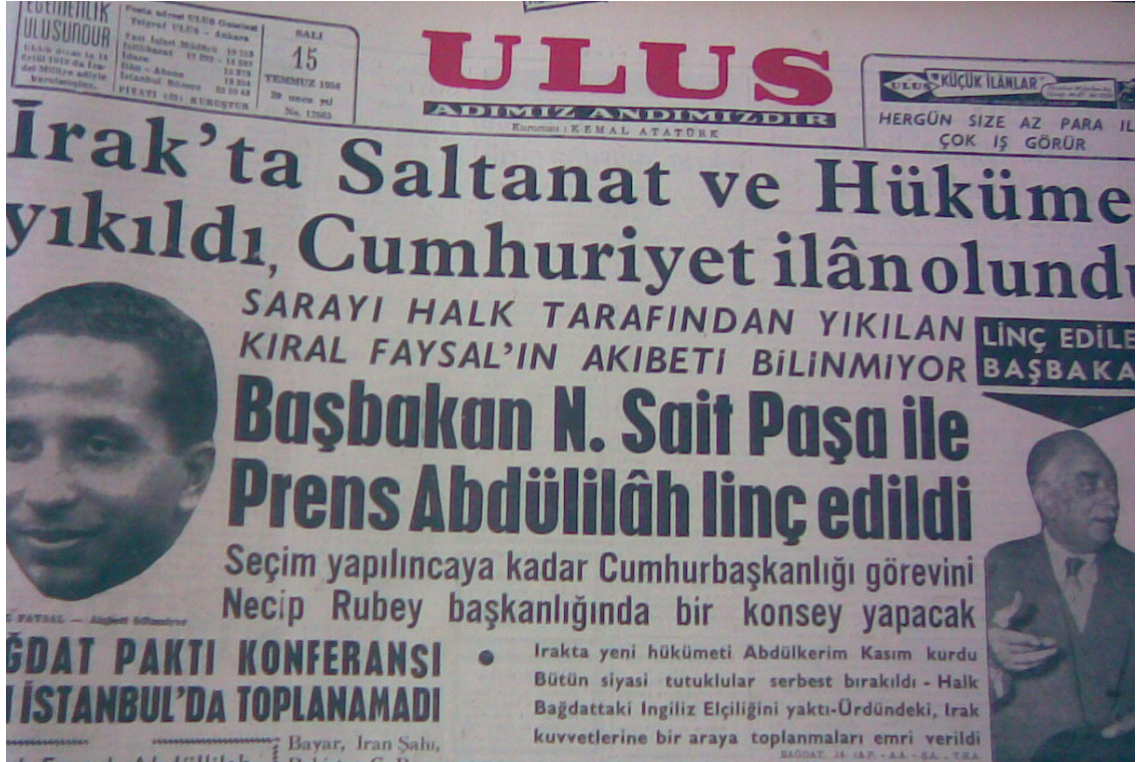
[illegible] ULUSUNDUR

ULUS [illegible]

Posta adresi ULUS Gazetesi Telgraf: ULUS - Ankara
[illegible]
FIATI 10: KURUŞTUR

SALI
15
TEMMUZ 1958
39 uncu yıl
No. 12665

ULUS
ADIMIZ ANDIMIZDIR
Kurucusu: KEMAL ATATÜRK

ULUS KÜÇÜK İLANLAR
HERGÜN SİZE AZ PARA İL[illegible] ÇOK İŞ GÖRÜR

Irak'ta Saltanat ve Hüküme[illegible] yıkıldı, Cumhuriyet ilân olund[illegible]

SARAYI HALK TARAFINDAN YIKILAN KIRAL FAYSAL'IN AKIBETI BİLİNMIYOR

LİNÇ EDİLE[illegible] BAŞBAKA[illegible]

Başbakan N. Sait Paşa ile Prens Abdülilâh linç edildi

Seçim yapılıncaya kadar Cumhurbaşkanlığı görevini Necip Rubey başkanlığında bir konsey yapacak

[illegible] FAYSAL — Akıbeti bilinmiyor

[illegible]ĞDAT PAKTI KONFERANSI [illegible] İSTANBUL'DA TOPLANAMADI

Irakta yeni hükümeti Abdülkerim Kasım kurdu
Bütün siyasi tutuklular serbest bırakıldı - Halk Bağdattaki Ingiliz Elçiliğini yaktı-Ürdündeki, Irak kuvvetlerine bir araya toplanmaları emri verildi

BAĞDAT, 14 (A.P. - A.A. - Ş.A. - T.H.A.

Bayar, Iran Şahı, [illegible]